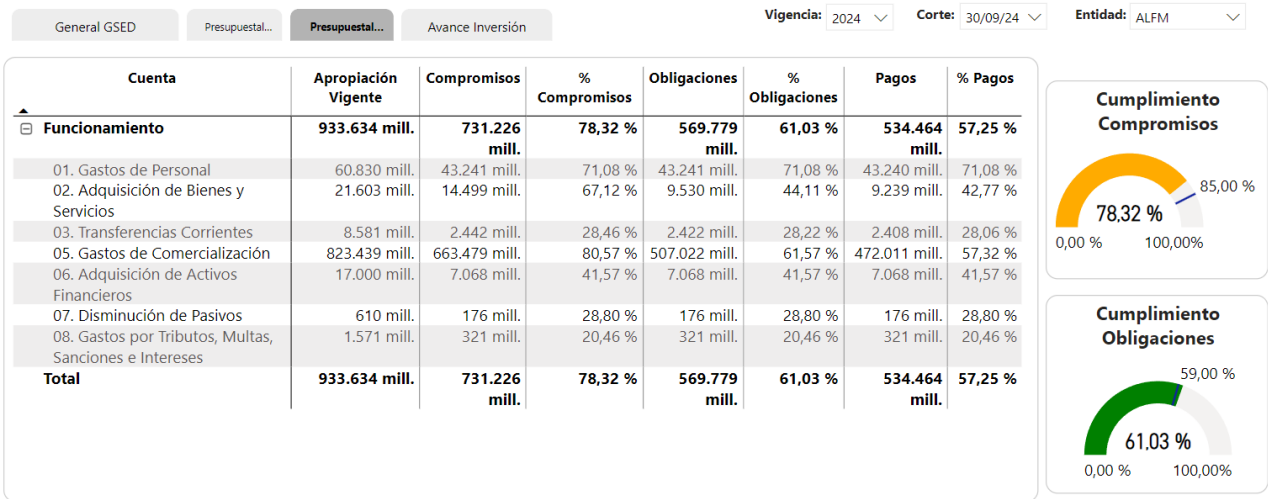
General GSED | Presupuestal... | Presupuestal... | Avance Inversión

Vigencia: 2024
Corte: 30/09/24
Entidad: ALFM

| Cuenta | Apropiación Vigente | Compromisos | % Compromisos | Obligaciones | % Obligaciones | Pagos | % Pagos |
|---|---|---|---|---|---|---|---|
| ⊟ Funcionamiento | 933.634 mill. | 731.226 mill. | 78,32 % | 569.779 mill. | 61,03 % | 534.464 mill. | 57,25 % |
| 01. Gastos de Personal | 60.830 mill. | 43.241 mill. | 71,08 % | 43.241 mill. | 71,08 % | 43.240 mill. | 71,08 % |
| 02. Adquisición de Bienes y Servicios | 21.603 mill. | 14.499 mill. | 67,12 % | 9.530 mill. | 44,11 % | 9.239 mill. | 42,77 % |
| 03. Transferencias Corrientes | 8.581 mill. | 2.442 mill. | 28,46 % | 2.422 mill. | 28,22 % | 2.408 mill. | 28,06 % |
| 05. Gastos de Comercialización | 823.439 mill. | 663.479 mill. | 80,57 % | 507.022 mill. | 61,57 % | 472.011 mill. | 57,32 % |
| 06. Adquisición de Activos Financieros | 17.000 mill. | 7.068 mill. | 41,57 % | 7.068 mill. | 41,57 % | 7.068 mill. | 41,57 % |
| 07. Disminución de Pasivos | 610 mill. | 176 mill. | 28,80 % | 176 mill. | 28,80 % | 176 mill. | 28,80 % |
| 08. Gastos por Tributos, Multas, Sanciones e Intereses | 1.571 mill. | 321 mill. | 20,46 % | 321 mill. | 20,46 % | 321 mill. | 20,46 % |
| Total | 933.634 mill. | 731.226 mill. | 78,32 % | 569.779 mill. | 61,03 % | 534.464 mill. | 57,25 % |

Cumplimiento Compromisos
78,32 %
85,00 %
0,00 %
100,00%

Cumplimiento Obligaciones
61,03 %
59,00 %
0,00 %
100,00%